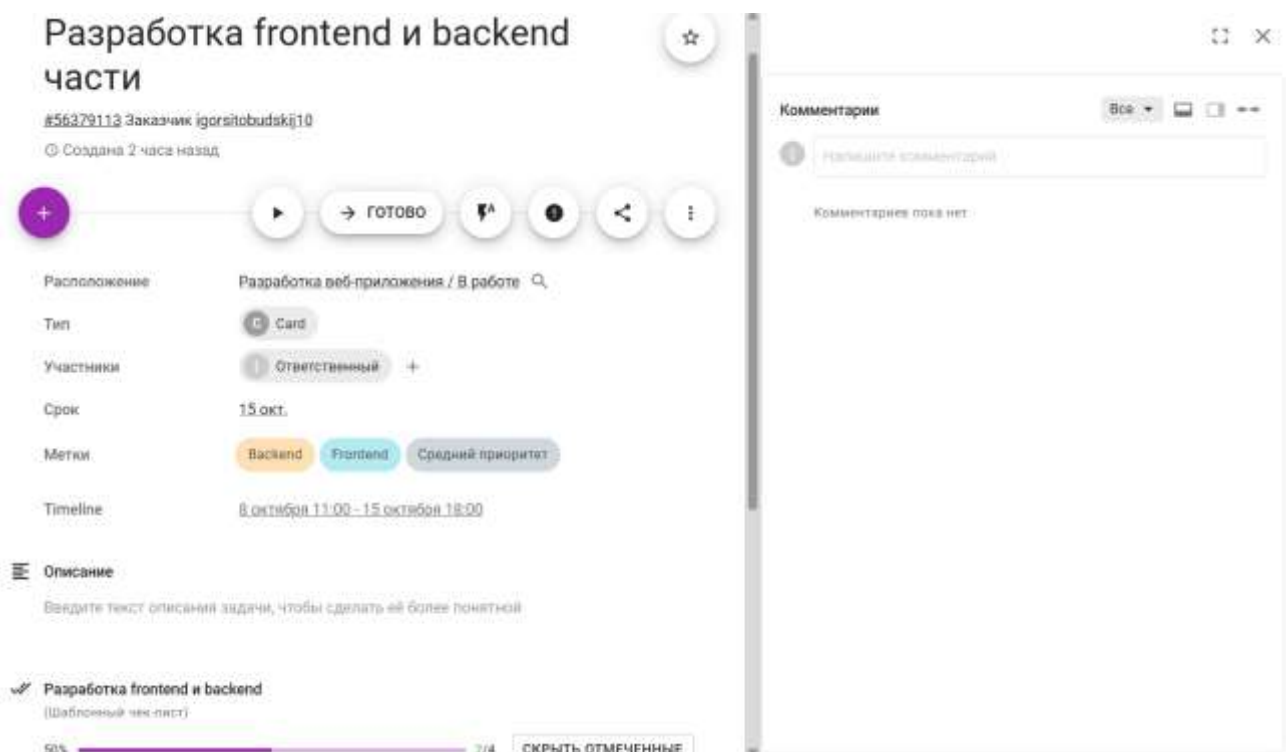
Разработка frontend и backend части

#56379113 Заказчик igorsitobudskij10

Создана 2 часа назад

+

→ ГОТОВО

Расположение Разработка веб-приложения / В работе

Тип C Card

Участники Ответственный +

Срок 15 окт.

Метки Backend Frontend Средний приоритет

Timeline 8 октября 11:00 - 15 октября 18:00

Описание

Введите текст описания задачи, чтобы сделать её более понятной

Разработка frontend и backend

(Шаблонный чек-лист)

50% 2/4 СКРЫТЬ ОТМЕЧЕННЫЕ

Комментарии Все

Напишите комментарий

Комментариев пока нет